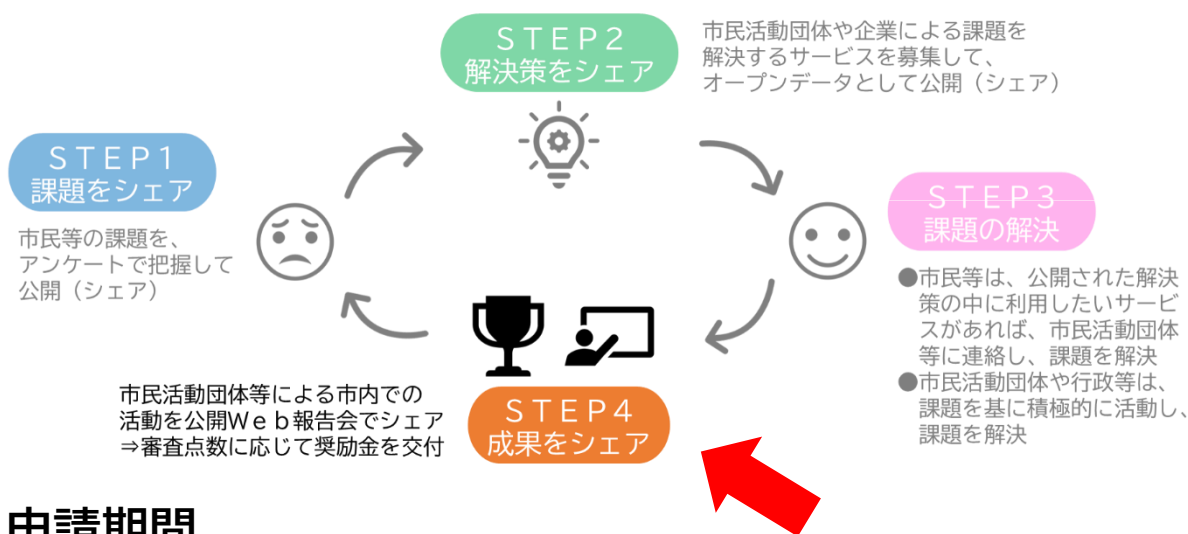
ＳＴＥＰ２
解決策をシェア

市民活動団体や企業による課題を解決するサービスを募集して、オープンデータとして公開（シェア）

ＳＴＥＰ１
課題をシェア

市民等の課題を、アンケートで把握して公開（シェア）

ＳＴＥＰ３
課題の解決

●市民等は、公開された解決策の中に利用したいサービスがあれば、市民活動団体等に連絡し、課題を解決
●市民活動団体や行政等は、課題を基に積極的に活動し、課題を解決

市民活動団体等による市内での活動を公開Ｗｅｂ報告会でシェア
⇒審査点数に応じて奨励金を交付

ＳＴＥＰ４
成果をシェア

申請期間